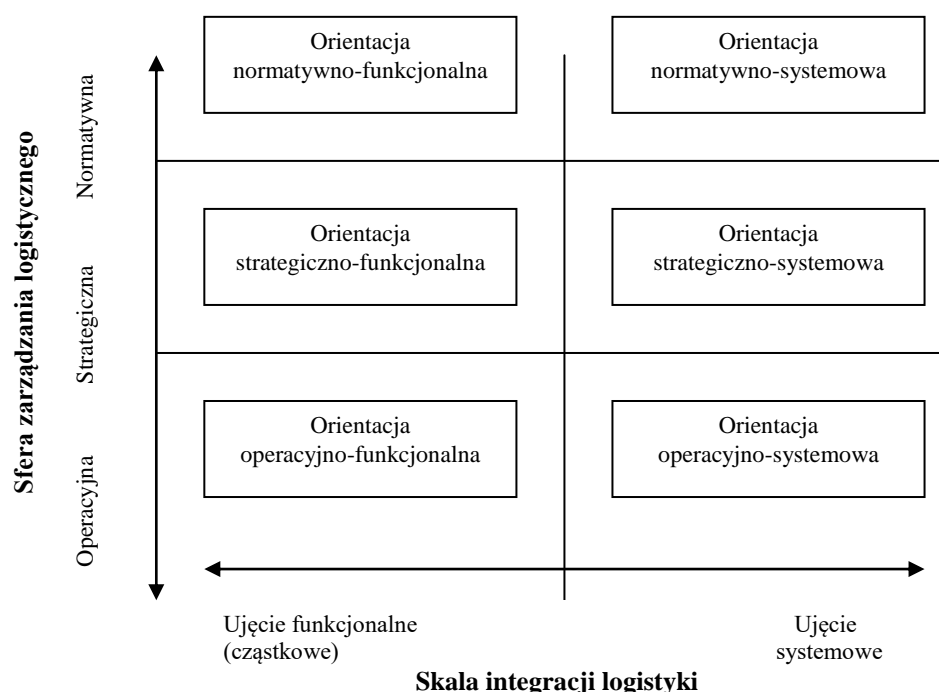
Sfera zarządzania logistycznego

Normatywna

Strategiczna

Operacyjna

Orientacja normatywno-funkcjonalna

Orientacja normatywno-systemowa

Orientacja strategiczno-funkcjonalna

Orientacja strategiczno-systemowa

Orientacja operacyjno-funkcjonalna

Orientacja operacyjno-systemowa

Ujęcie funkcjonalne (cząstkowe)

Ujęcie systemowe

Skala integracji logistyki